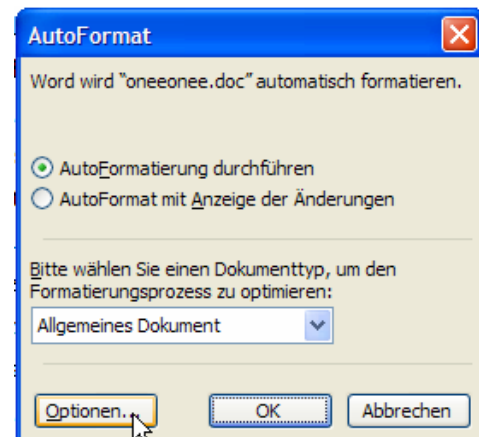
AutoFormat

Word wird "oneeonee.doc" automatisch formatieren.

AutoFormatierung durchführen
AutoFormat mit Anzeige der Änderungen

Bitte wählen Sie einen Dokumenttyp, um den Formatierungsprozess zu optimieren:

Allgemeines Dokument

Optionen...
OK
Abbrechen